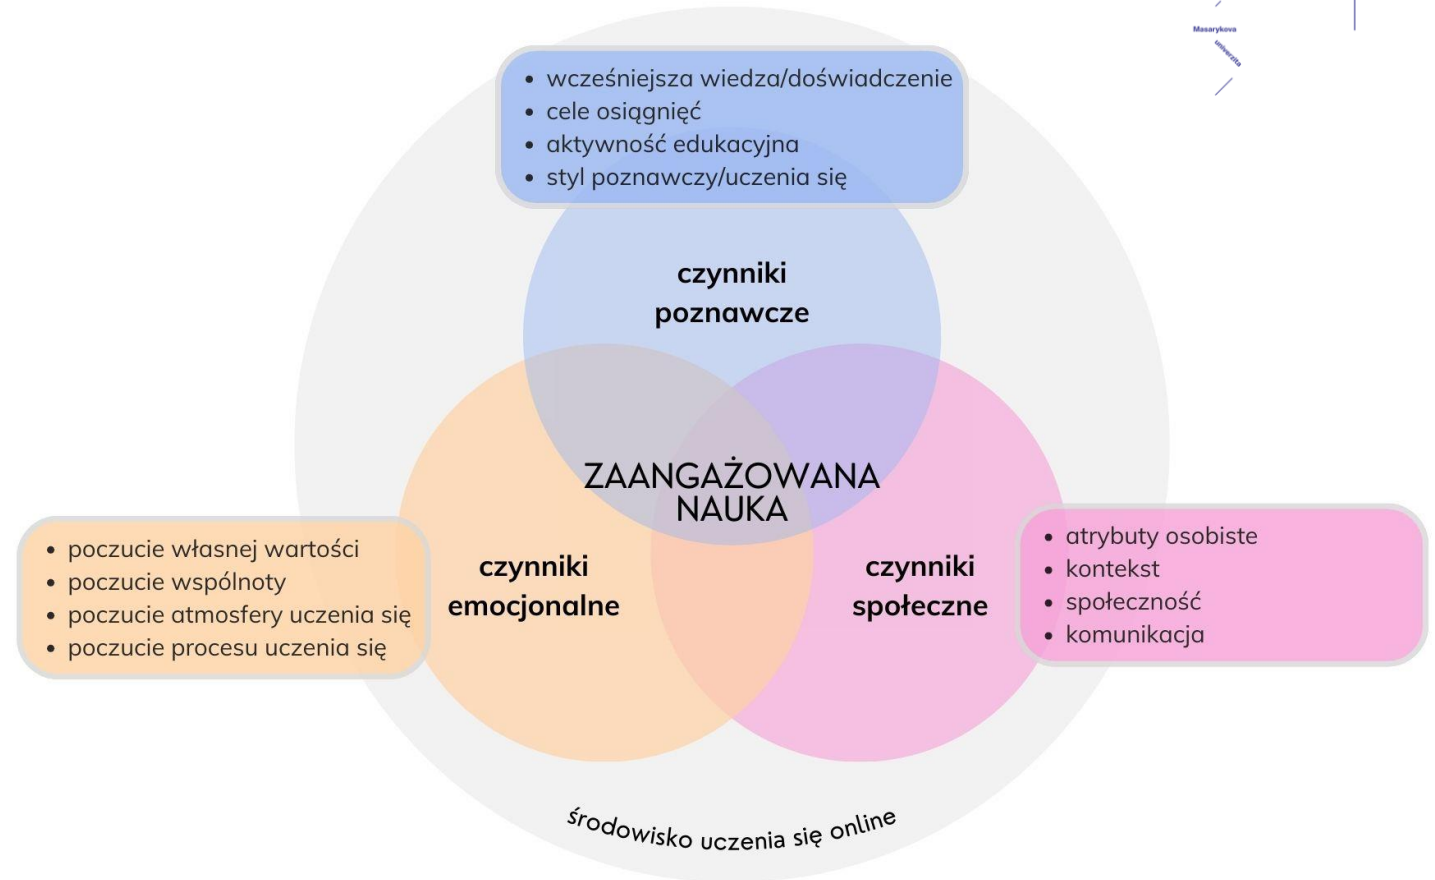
Masarykova univerzita

- wcześniejsza wiedza/doświadczenie
- cele osiągnięć
- aktywność edukacyjna
- styl poznawczy/uczenia się

czynniki poznawcze

ZAANGAŻOWANA NAUKA

- poczucie własnej wartości
- poczucie wspólnoty
- poczucie atmosfery uczenia się
- poczucie procesu uczenia się

czynniki emocjonalne

czynniki społeczne

- atrybuty osobiste
- kontekst
- społeczność
- komunikacja

środowisko uczenia się online